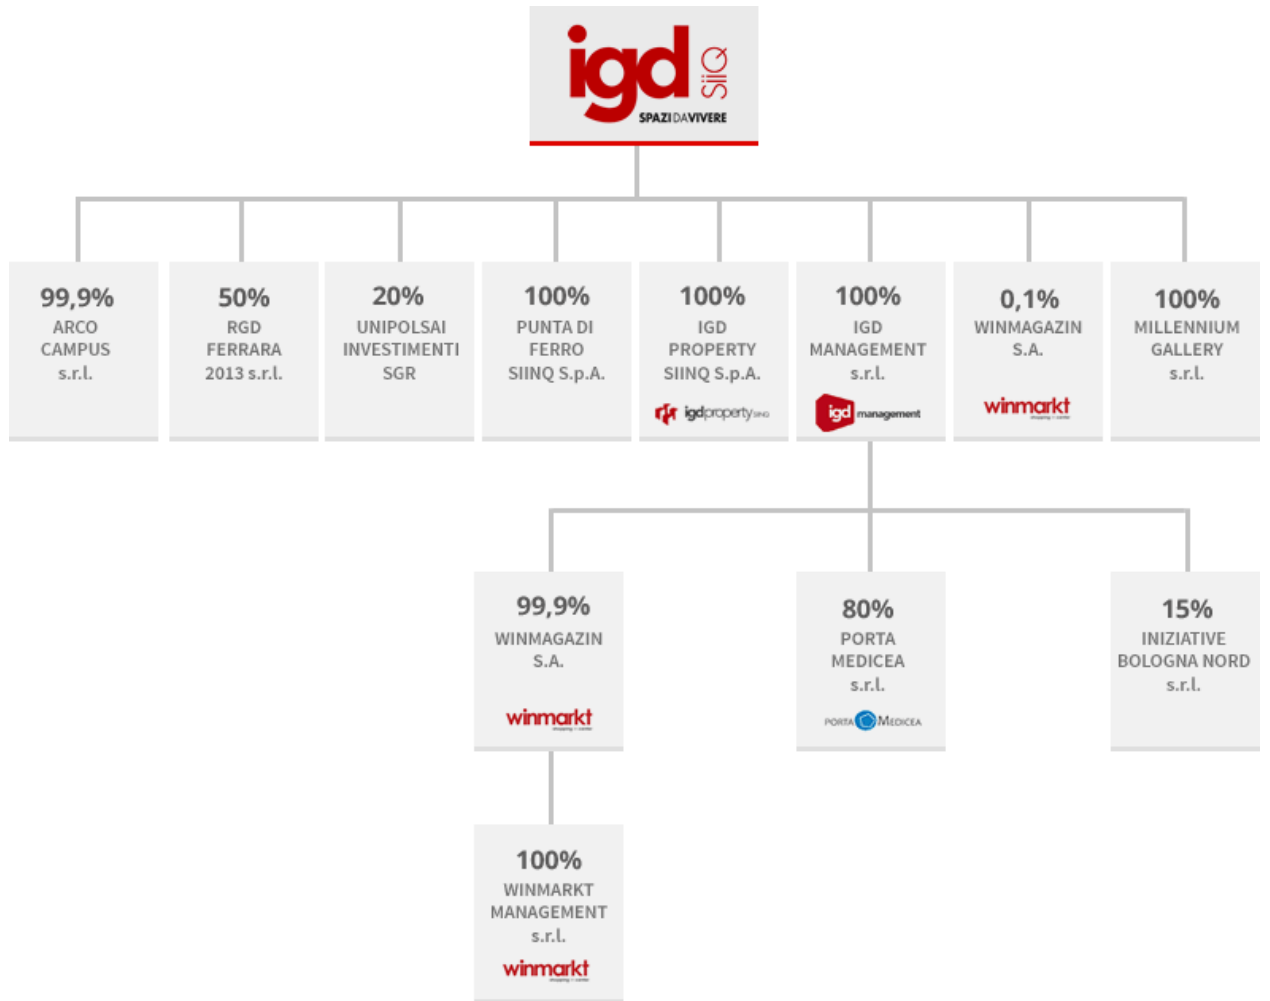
igd SIIQ
SPAZIDAVIVERE

99,9%
ARCO CAMPUS s.r.l.

50%
RGD FERRARA 2013 s.r.l.

20%
UNIPOLSAI INVESTIMENTI SGR

100%
PUNTA DI FERRO SIINQ S.p.A.

100%
IGD PROPERTY SIINQ S.p.A.
igdproperty SIINQ

100%
IGD MANAGEMENT s.r.l.
igd management

0,1%
WINMAGAZIN S.A.
winmarkt

100%
MILLENNIUM GALLERY s.r.l.

99,9%
WINMAGAZIN S.A.
winmarkt

80%
PORTA MEDICEA s.r.l.
PORTA MEDICEA

15%
INIZIATIVE BOLOGNA NORD s.r.l.

100%
WINMARKT MANAGEMENT s.r.l.
winmarkt